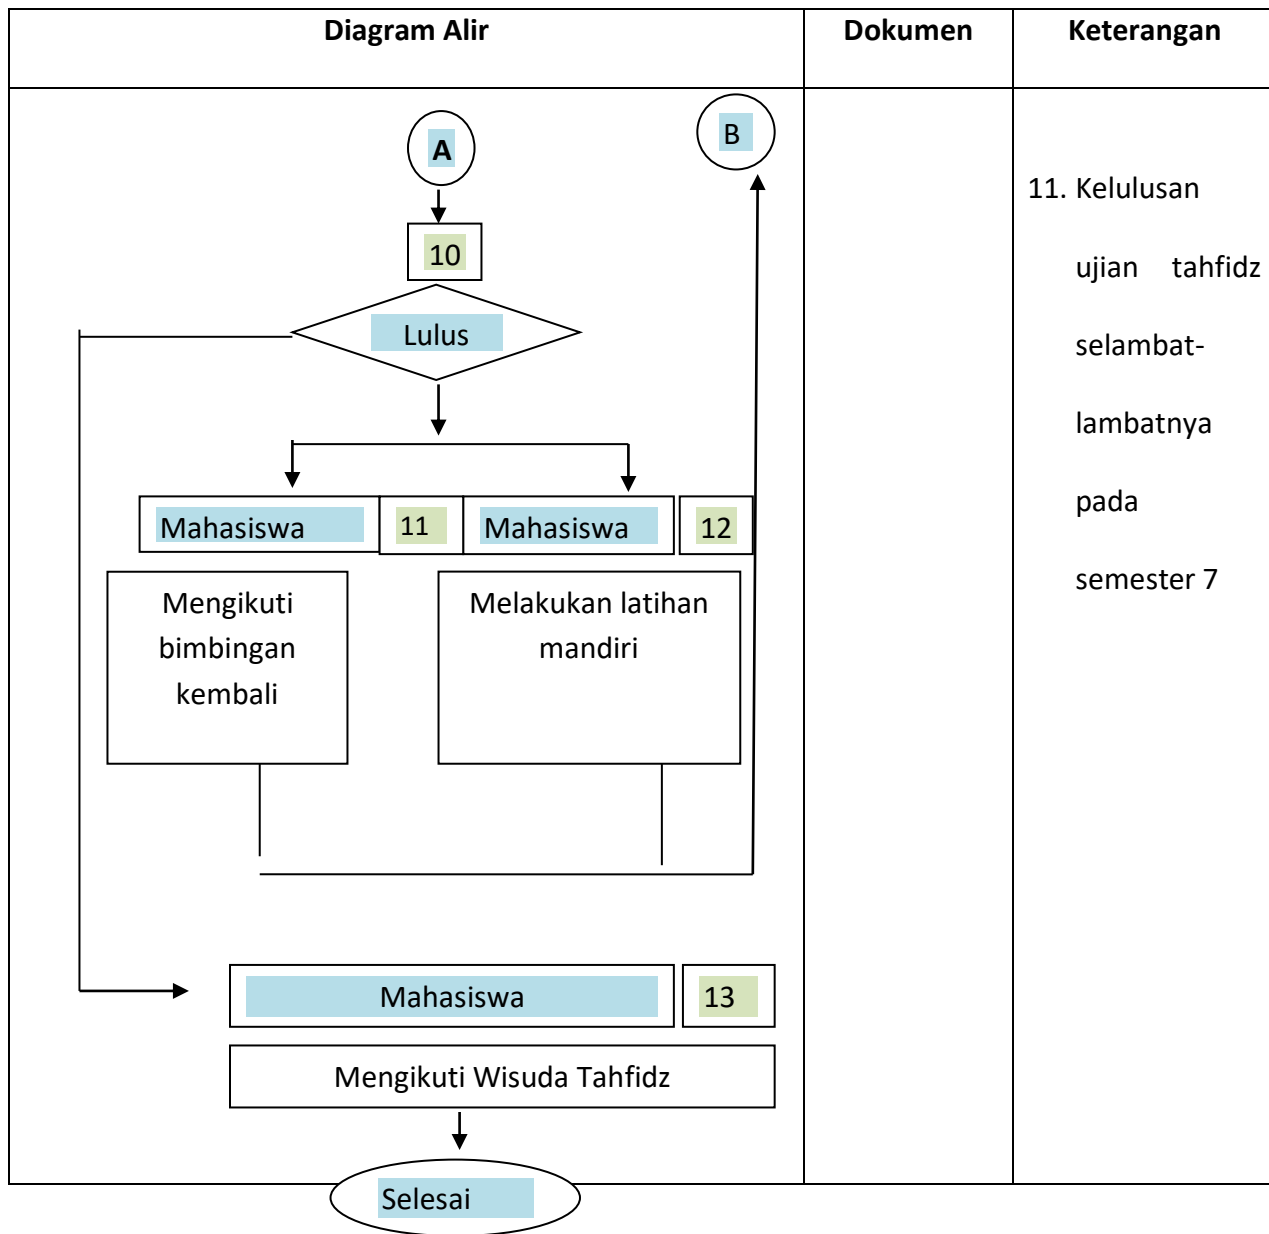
| Diagram Alir | Dokumen | Keterangan |
|---|---|---|
| A<br>B<br>10<br>Lulus<br>Mahasiswa 11<br>Mahasiswa 12<br>Mengikuti bimbingan kembali<br>Melakukan latihan mandiri<br>Mahasiswa 13<br>Mengikuti Wisuda Tahfidz<br>Selesai | | 11. Kelulusan ujian tahfidz selambat-lambatnya pada semester 7 |